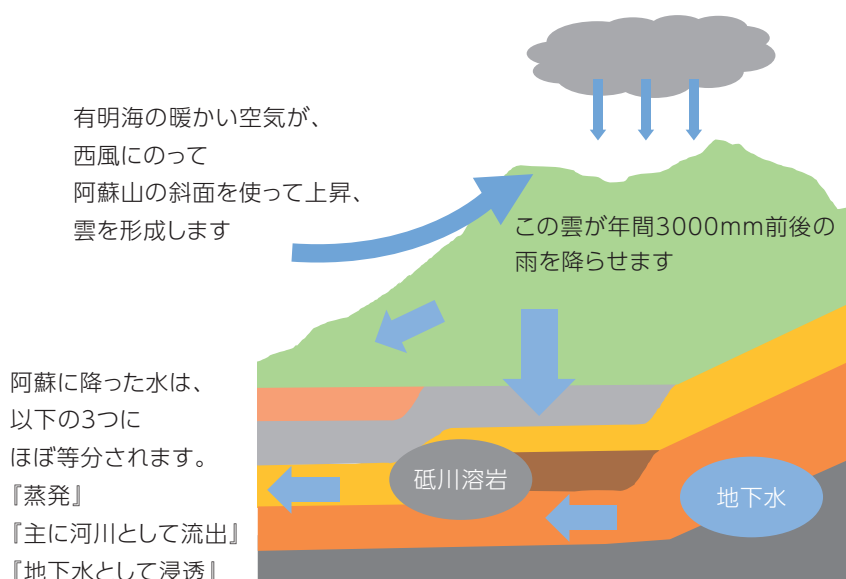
有明海の暖かい空気が、
西風にのって
阿蘇山の斜面を使って上昇、
雲を形成します

この雲が年間3000mm前後の
雨を降らせます

阿蘇に降った水は、
以下の3つに
ほぼ等分されます。
『蒸発』
『主に河川として流出』
『地下水として浸透』

砥川溶岩

地下水